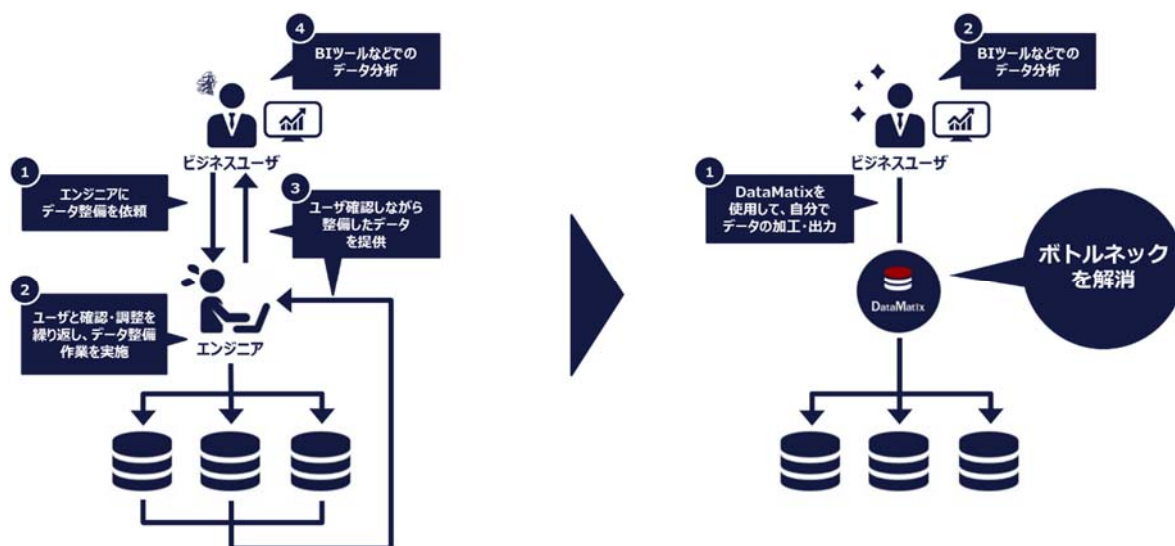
4
BIツールなどでの
データ分析

ビジネスユーザ

1
エンジニアに
データ整備を依頼

3
ユーザ確認しながら
整備したデータ
を提供

2
ユーザと確認・調整を
繰り返し、データ整備
作業を実施

エンジニア

2
BIツールなどでの
データ分析

ビジネスユーザ

1
DataMatixを
使用して、自分で
データの加工・出力

DataMatix

ボトルネック
を解消